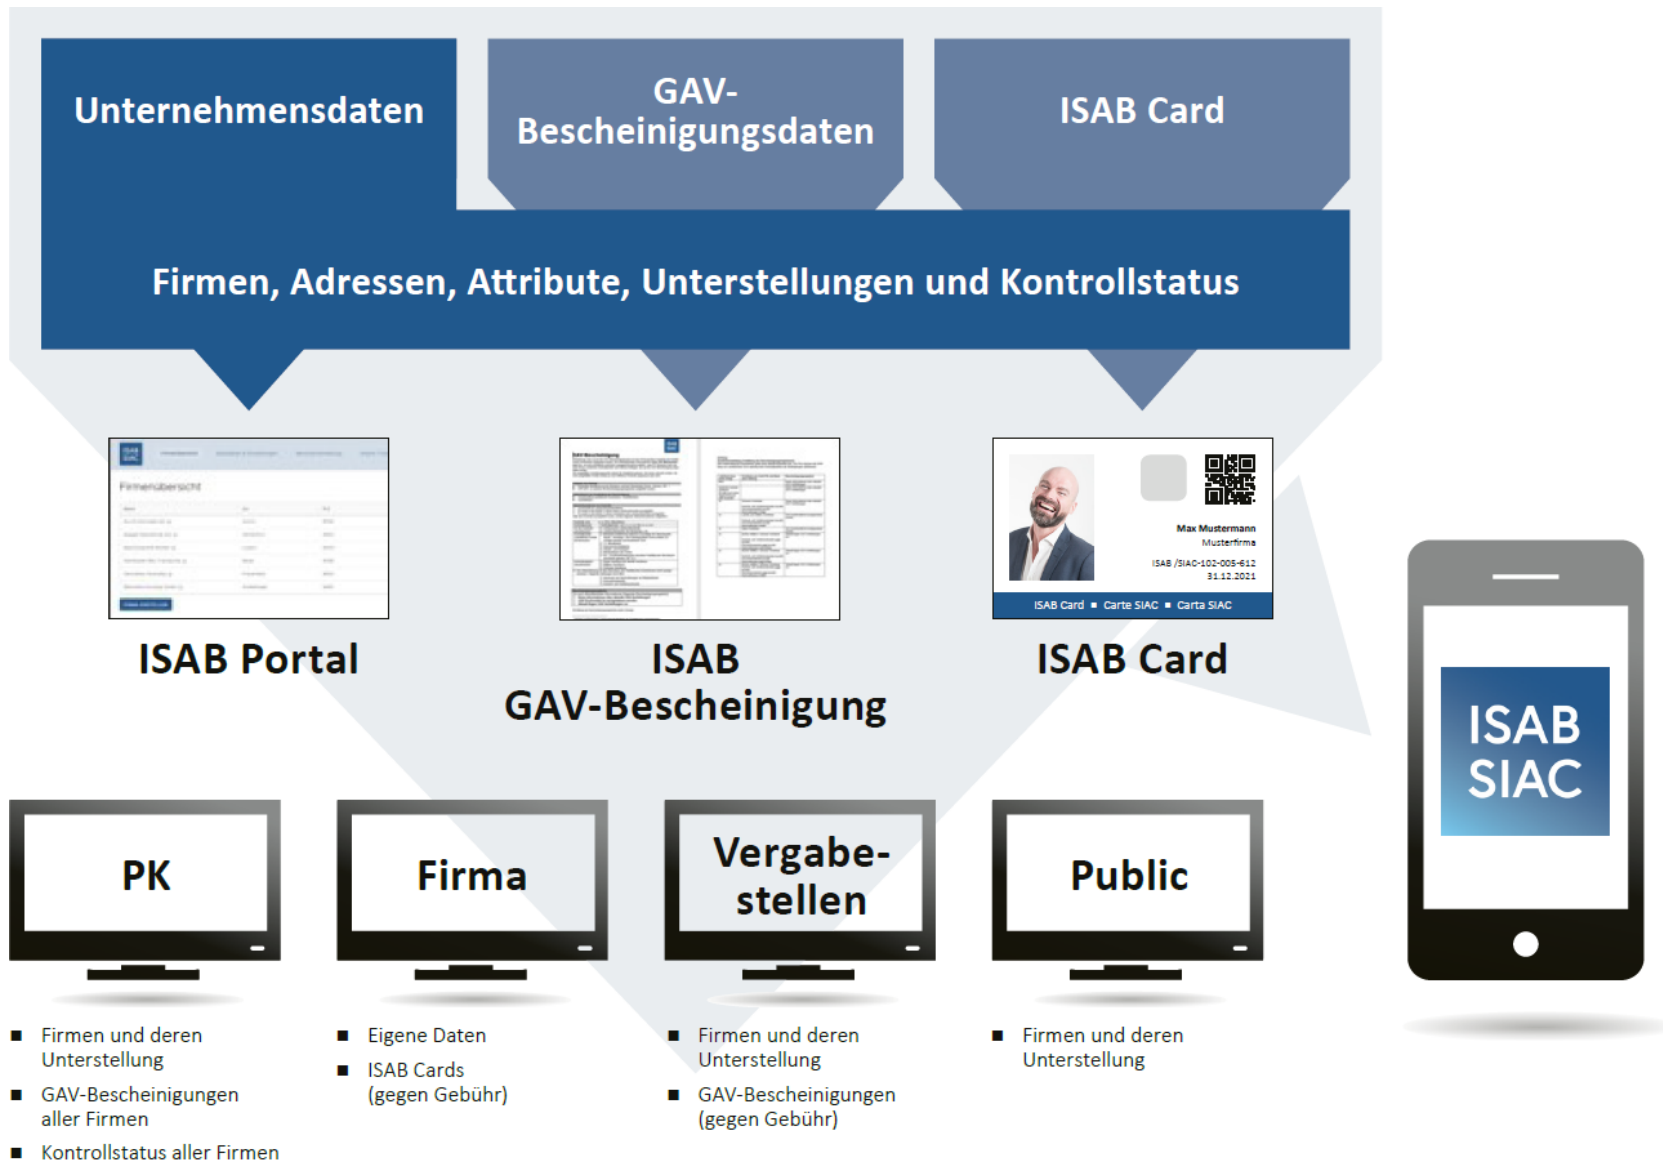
Unternehmensdaten

GAV-Bescheinigungsdaten

ISAB Card

Firmen, Adressen, Attribute, Unterstellungen und Kontrollstatus

Firmenübersicht

Max Mustermann
Musterfirma
ISAB /SIAC-102-005-612
31.12.2021
ISAB Card ■ Carte SIAC ■ Carta SIAC

ISAB Portal

ISAB GAV-Bescheinigung

ISAB Card

ISAB SIAC

PK

Firma

Vergabestellen

Public

- Firmen und deren Unterstellung
- GAV-Bescheinigungen aller Firmen
- Kontrollstatus aller Firmen

- Eigene Daten
- ISAB Cards (gegen Gebühr)

- Firmen und deren Unterstellung
- GAV-Bescheinigungen (gegen Gebühr)

- Firmen und deren Unterstellung